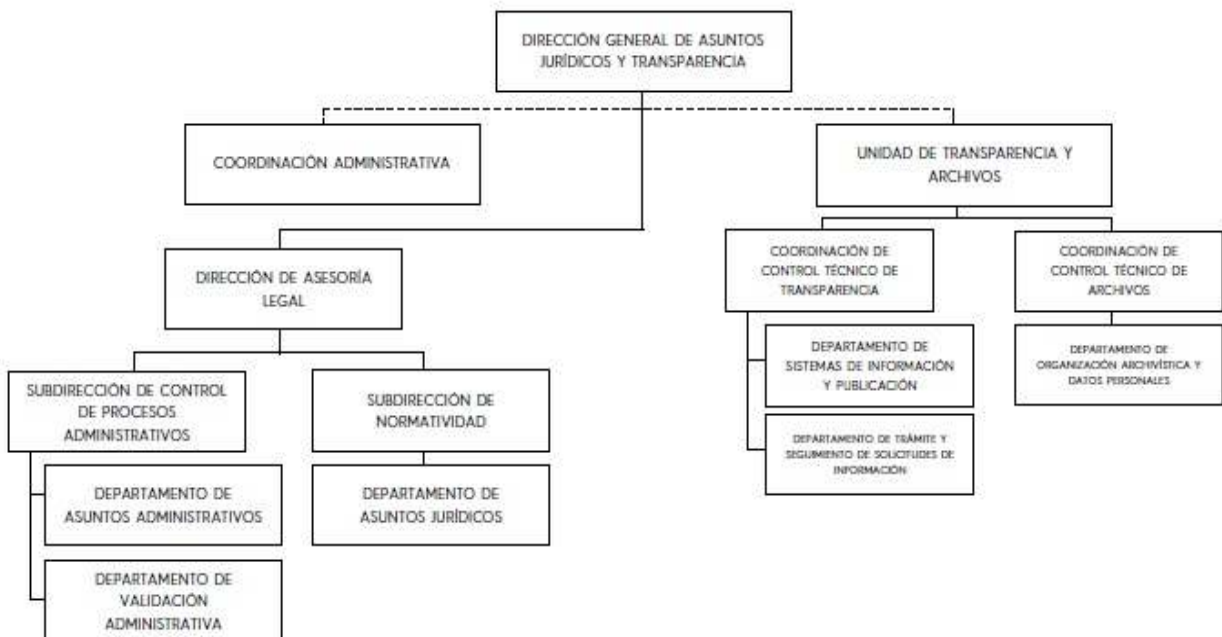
DIRECCIÓN GENERAL DE ASUNTOS JURÍDICOS Y TRANSPARENCIA

COORDINACIÓN ADMINISTRATIVA

UNIDAD DE TRANSPARENCIA Y ARCHIVOS

DIRECCIÓN DE ASESORÍA LEGAL

COORDINACIÓN DE CONTROL TÉCNICO DE TRANSPARENCIA

COORDINACIÓN DE CONTROL TÉCNICO DE ARCHIVOS

DEPARTAMENTO DE SISTEMAS DE INFORMACIÓN Y PUBLICACIÓN

DEPARTAMENTO DE ORGANIZACIÓN ARCHIVÍSTICA Y DATOS PERSONALES

DEPARTAMENTO DE TRÁMITE Y SEGUIMIENTO DE SOLICITUDES DE INFORMACIÓN

SUBDIRECCIÓN DE CONTROL DE PROCESOS ADMINISTRATIVOS

SUBDIRECCIÓN DE NORMATIVIDAD

DEPARTAMENTO DE ASUNTOS ADMINISTRATIVOS

DEPARTAMENTO DE ASUNTOS JURÍDICOS

DEPARTAMENTO DE VALIDACIÓN ADMINISTRATIVA